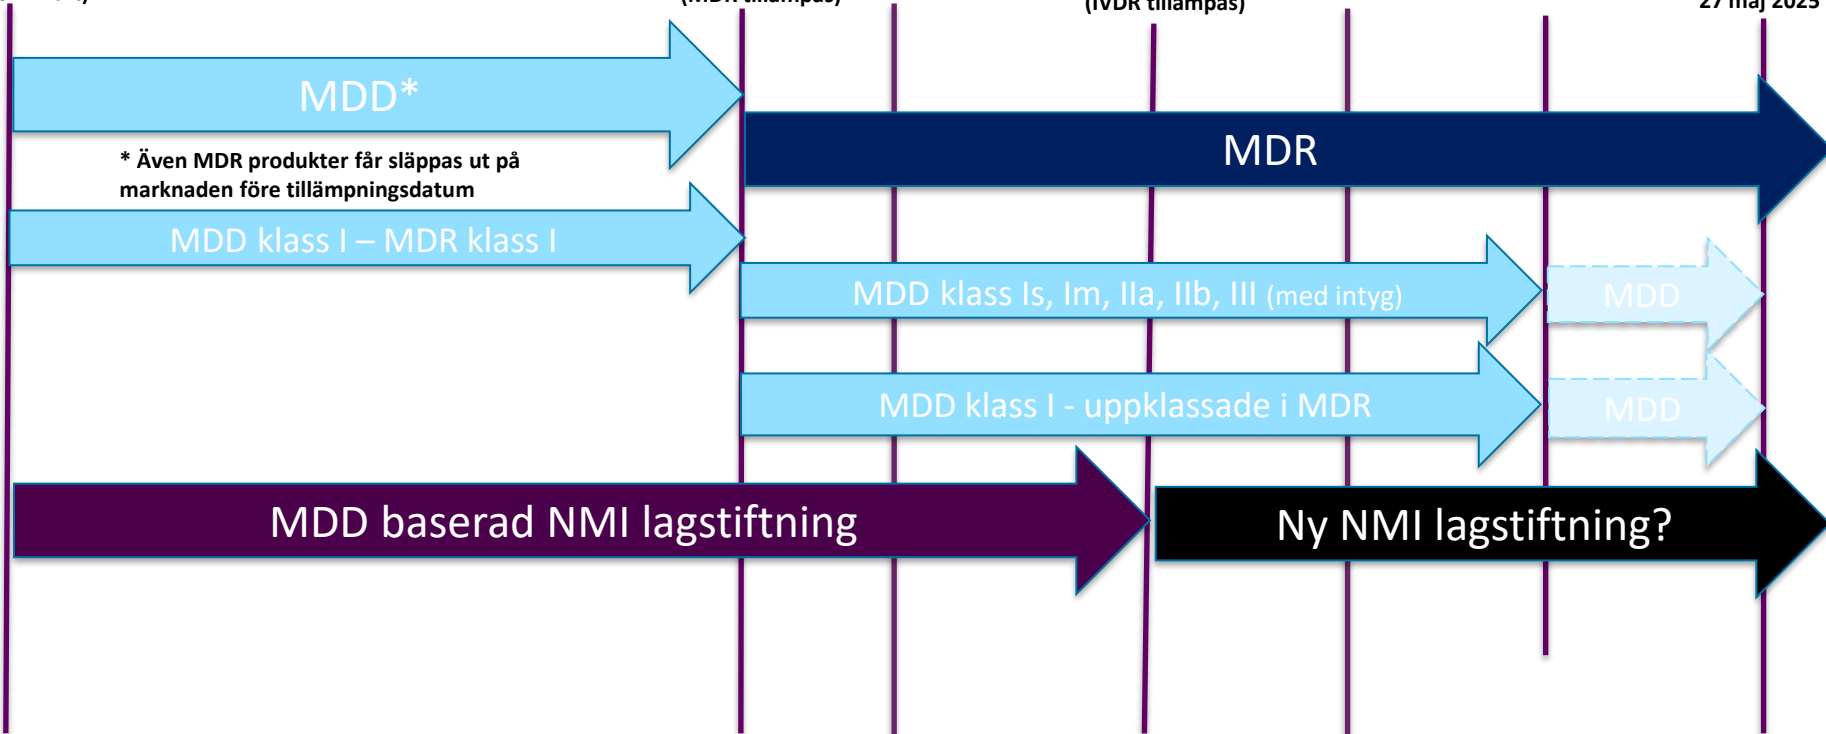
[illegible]

(MDR tillämpas)

(IVDR tillämpas)

27 maj 2025

MDD*

* Även MDR produkter får släppas ut på marknaden före tillämpningsdatum

MDR

MDD klass I – MDR klass I

MDD klass Is, Im, IIa, IIb, III (med intyg)

MDD

MDD klass I - uppklassade i MDR

MDD

MDD baserad NMI lagstiftning

Ny NMI lagstiftning?